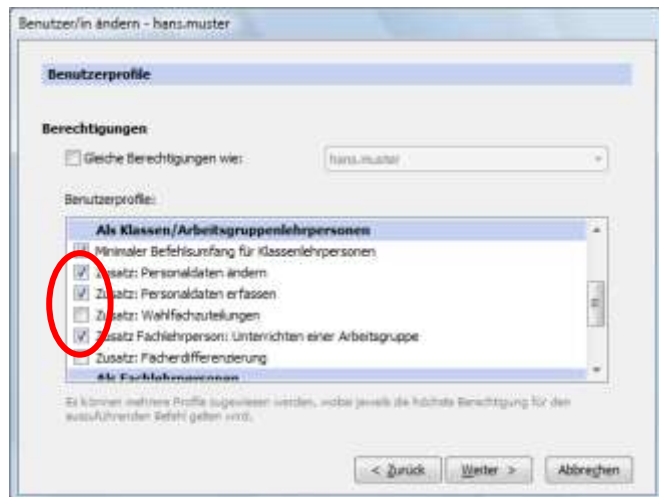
Benutzer/in ändern - hans.muster

Benutzerprofile

Berechtigungen

Gleiche Berechtigungen wie: hans.muster

Benutzerprofile:

Als Klassen/Arbeitsgruppenlehrpersonen

Minimaler Befehlsumfang für Klassenlehrpersonen

Zusatz: Personaldaten ändern

Zusatz: Personaldaten erfassen

Zusatz: Wahlfachzuteilungen

Zusatz Fachlehrperson: Unterrichten einer Arbeitsgruppe

Zusatz: Fächerdifferenzierung

Als Fachlehrpersonen

Es können mehrere Profile zugewiesen werden, wobei jeweils die höchste Berechtigung für den auszuführenden Befehl gelten wird.

< Zurück Weiter > Abbrechen